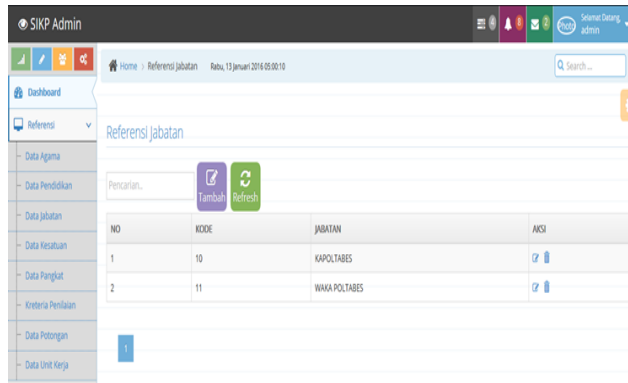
SIKP Admin

4 8 2 Photo Selamat Datang, admin

Dashboard

Referensi

Data Agama

Data Pendidikan

Data Jabatan

Data Kesatuan

Data Pangkat

Kreteria Penilaian

Data Potongan

Data Unit Kerja

Home > Referensi Jabatan Rabu, 13 Januari 2016 05:00:10

Q Search ...

Referensi Jabatan

Pencarian..

Tambah

Refresh

| NO | KODE | JABATAN | AKSI |
|---|---|---|---|
| 1 | 10 | KAPOLTABES | |
| 2 | 11 | WAKA POLTABES | |

1